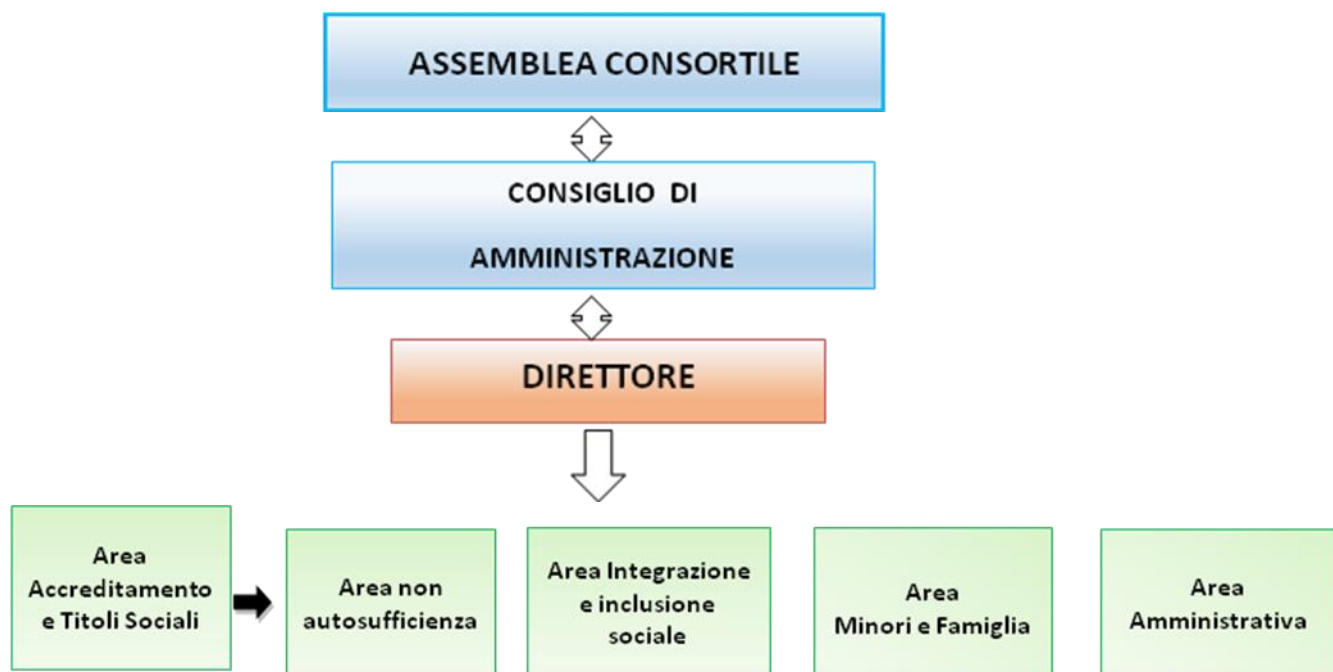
ASSEMBLEA CONSORTILE

CONSIGLIO DI AMMINISTRAZIONE

DIRETTORE

Area Accreditamento e Titoli Sociali

Area non autosufficienza

Area Integrazione e inclusione sociale

Area Minori e Famiglia

Area Amministrativa